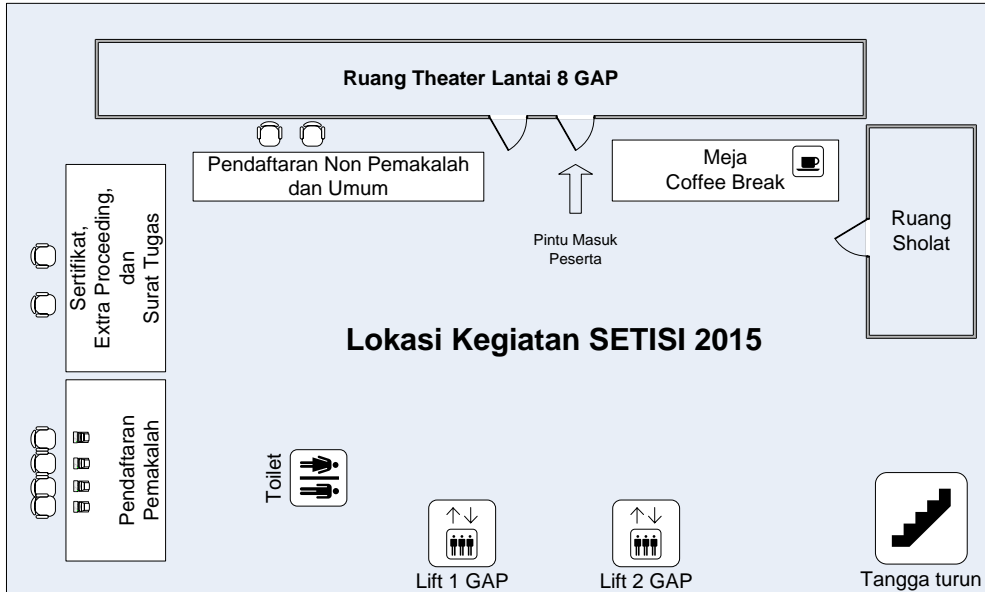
Ruang Theater Lantai 8 GAP

Pendaftaran Non Pemakalah dan Umum

Meja Coffee Break

Ruang Sholat

Pintu Masuk Peserta

Sertifikat, Extra Proceeding, dan Surat Tugas

Lokasi Kegiatan SETISI 2015

Pendaftaran Pemakalah

Toilet

Lift 1 GAP

Lift 2 GAP

Tangga turun